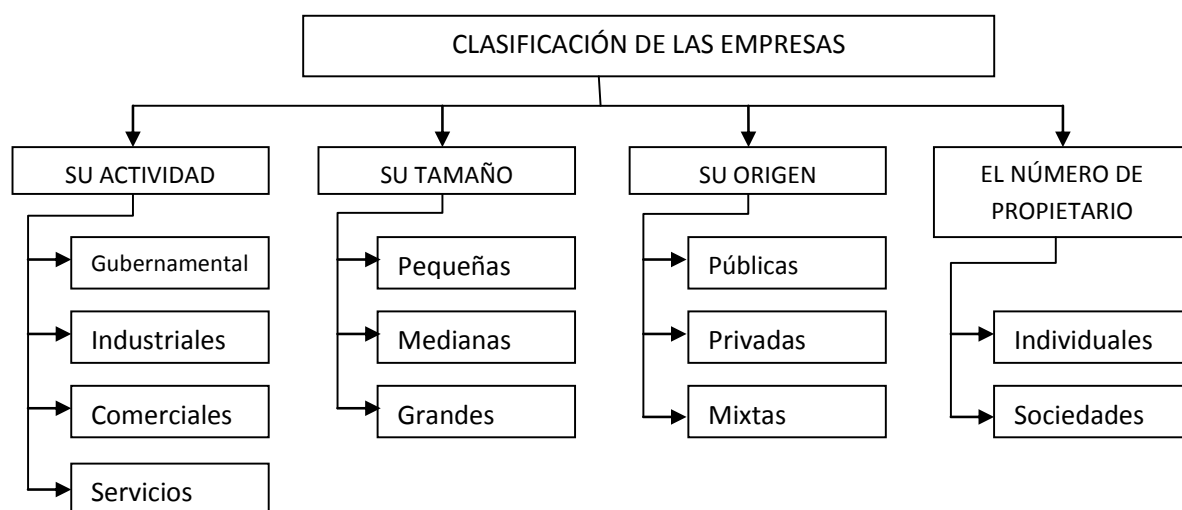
CLASIFICACIÓN DE LAS EMPRESAS

SU ACTIVIDAD

Gubernamental

Industriales

Comerciales

Servicios

SU TAMAÑO

Pequeñas

Medianas

Grandes

SU ORIGEN

Públicas

Privadas

Mixtas

EL NÚMERO DE PROPIETARIO

Individuales

Sociedades